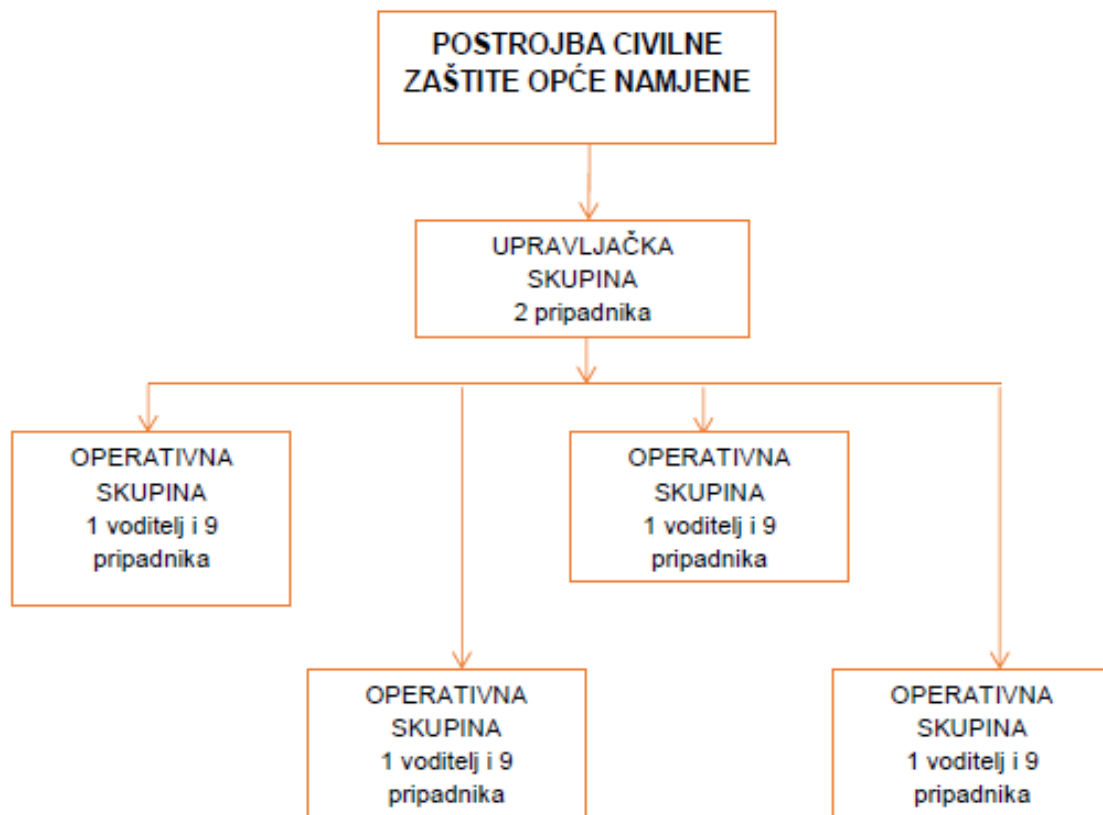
POSTROJBA CIVILNE ZAŠTITE OPĆE NAMJENE

UPRAVLJAČKA SKUPINA
2 pripadnika

OPERATIVNA SKUPINA
1 voditelj i 9 pripadnika

OPERATIVNA SKUPINA
1 voditelj i 9 pripadnika

OPERATIVNA SKUPINA
1 voditelj i 9 pripadnika

OPERATIVNA SKUPINA
1 voditelj i 9 pripadnika